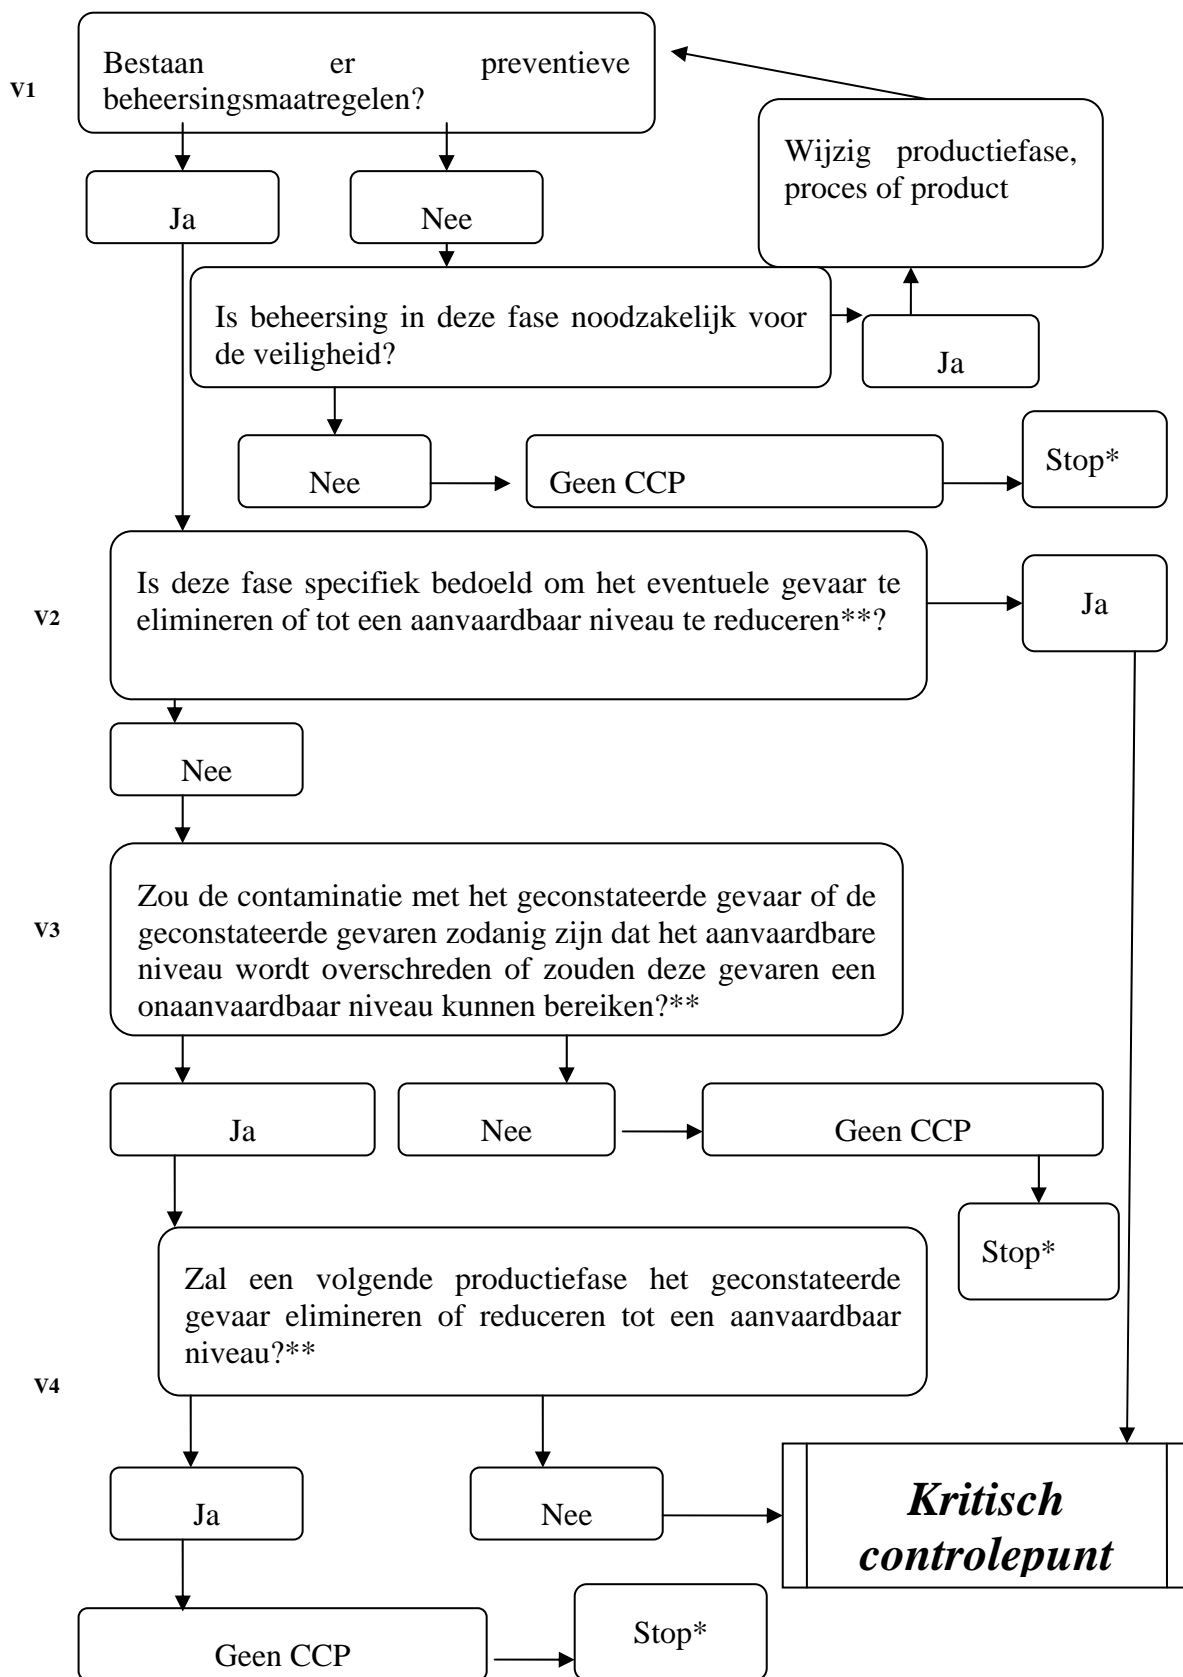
V1

Bestaan er preventieve beheersingsmaatregelen?

Wijzig productiefase, proces of product

Ja

Nee

Is beheersing in deze fase noodzakelijk voor de veiligheid?

Ja

Nee

Geen CCP

Stop*

V2

Is deze fase specifiek bedoeld om het eventuele gevaar te elimineren of tot een aanvaardbaar niveau te reduceren**?

Ja

Nee

V3

Zou de contaminatie met het geconstateerde gevaar of de geconstateerde gevaren zodanig zijn dat het aanvaardbare niveau wordt overschreden of zouden deze gevaren een onaanvaardbaar niveau kunnen bereiken?**

Ja

Nee

Geen CCP

Stop*

V4

Zal een volgende productiefase het geconstateerde gevaar elimineren of reduceren tot een aanvaardbaar niveau?**

Ja

Nee

*Kritisch controlepunt*

Geen CCP

Stop*